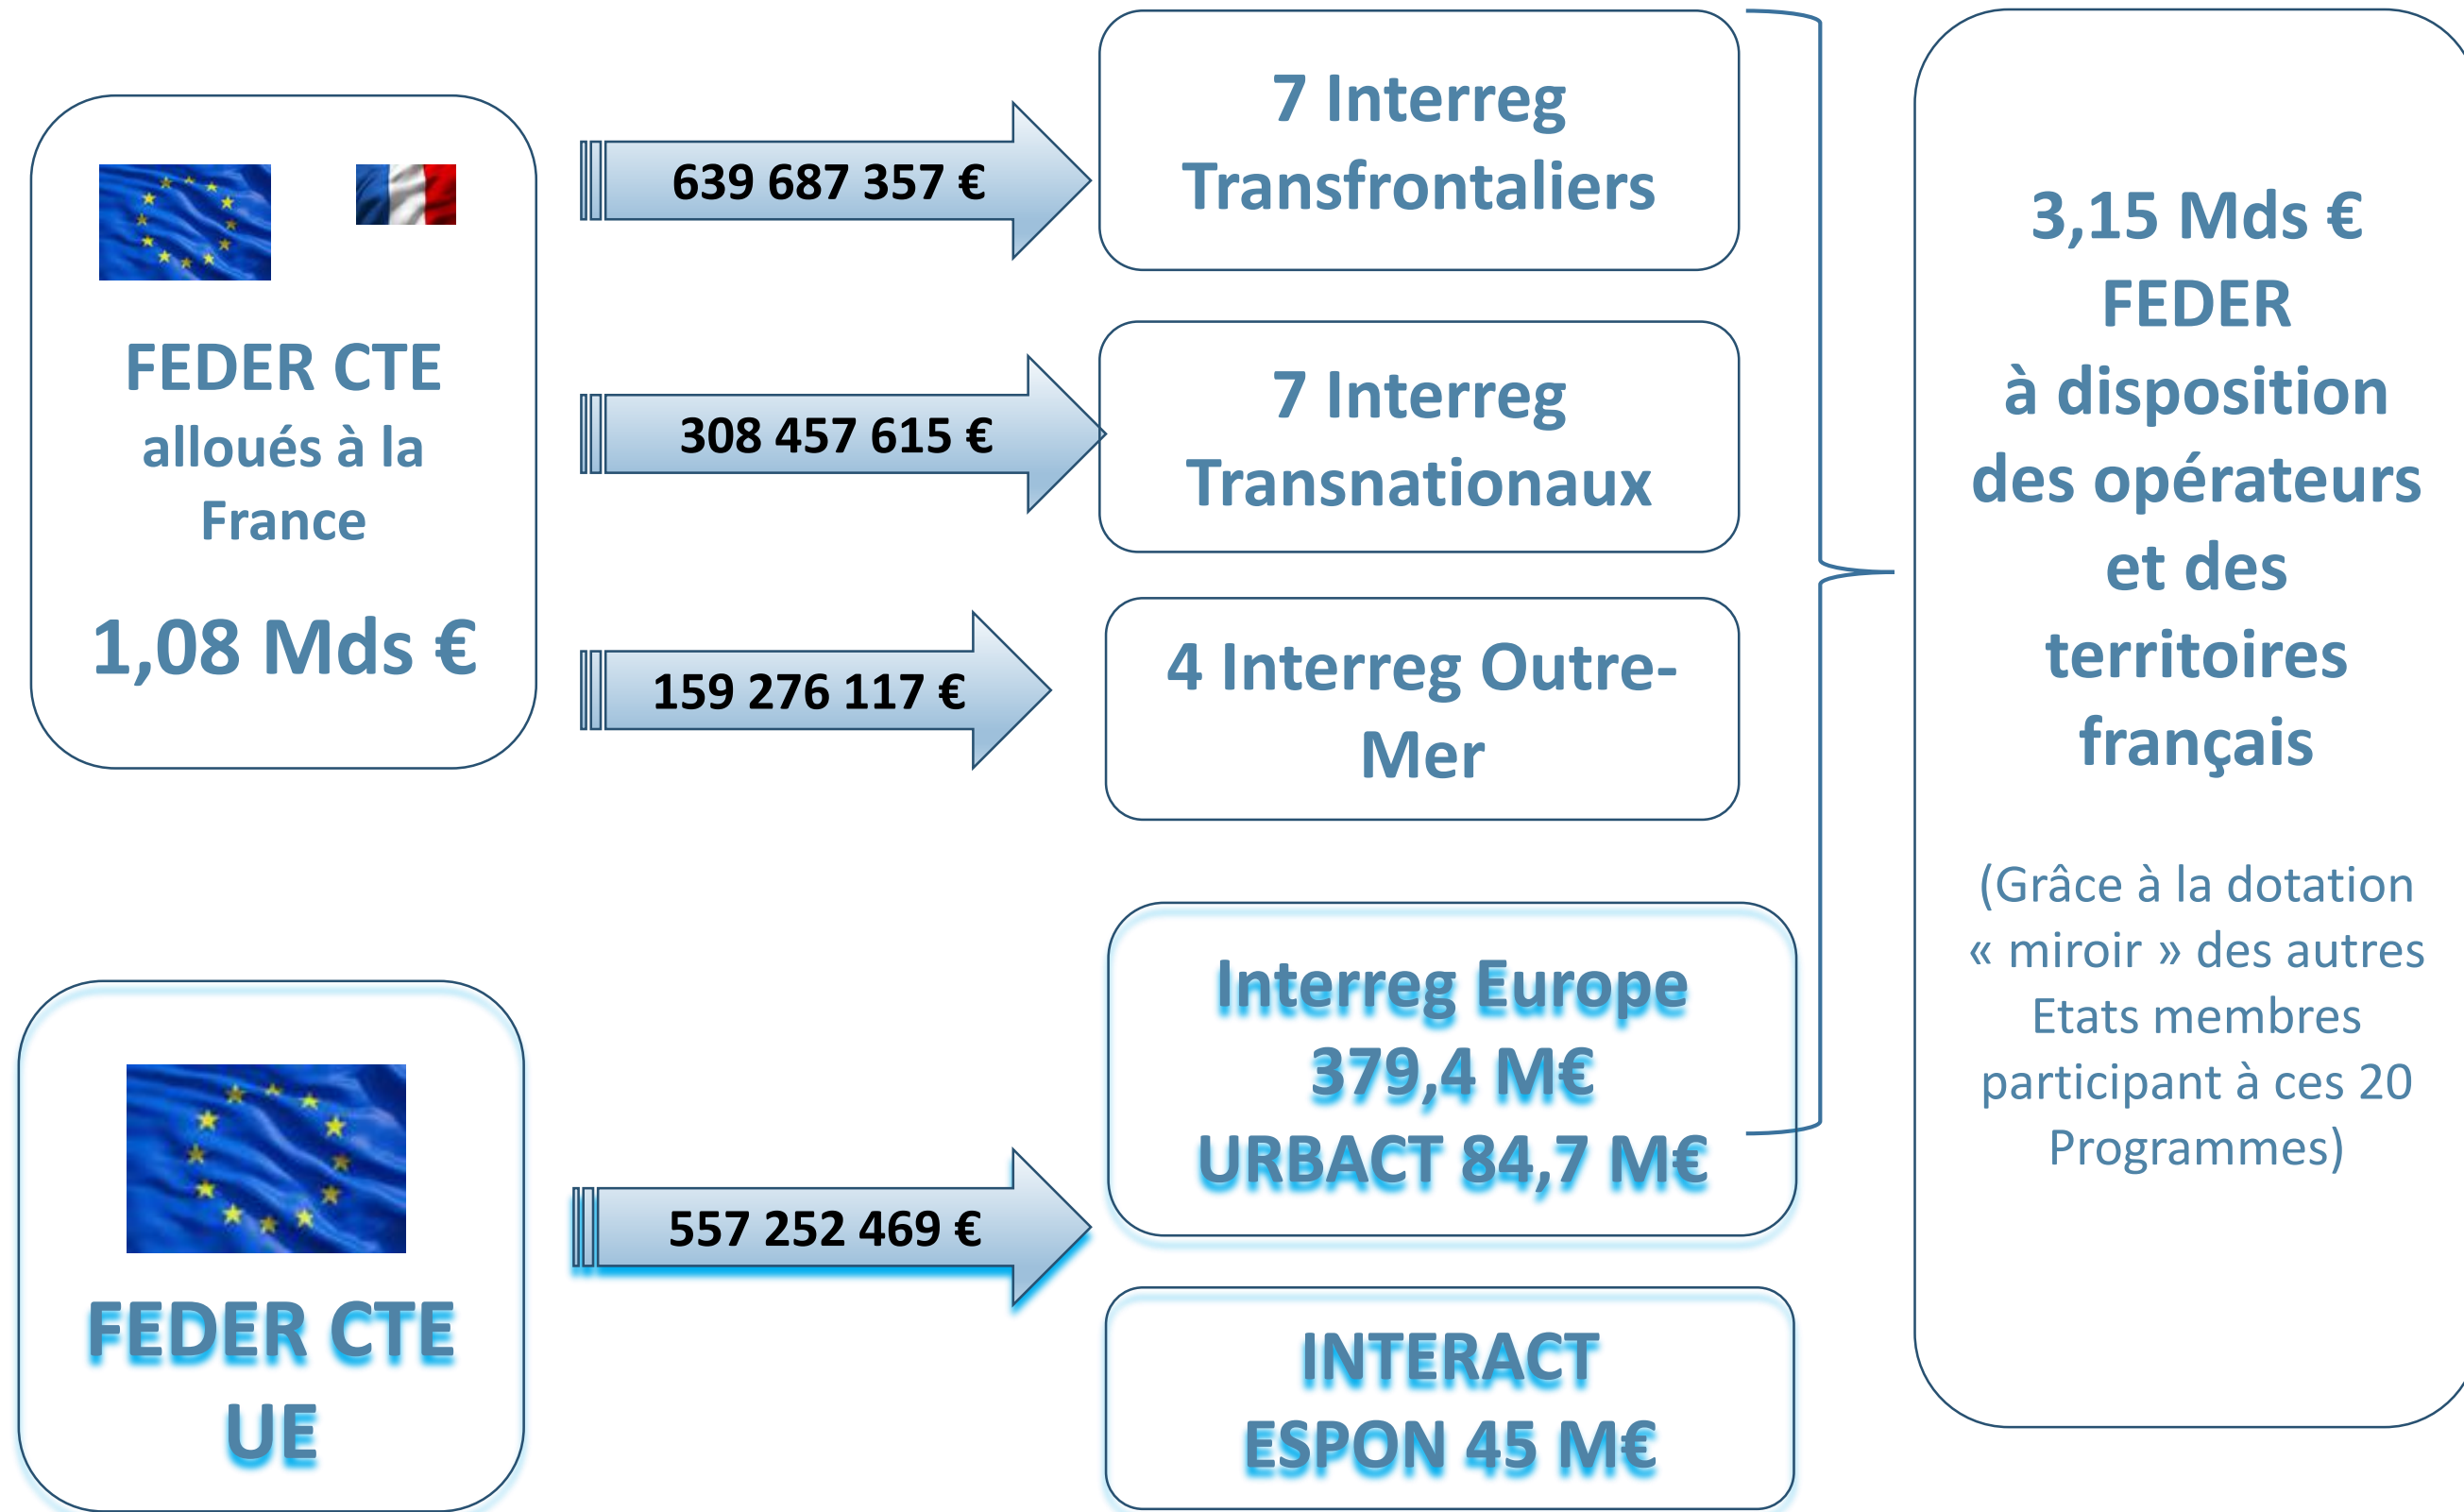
FEDER CTE alloués à la France

1,08 Mds €

639 687 357 €

7 Interreg Transfrontaliers

308 457 615 €

7 Interreg Transnationaux

159 276 117 €

4 Interreg Outre-Mer

3,15 Mds € FEDER à disposition des opérateurs et des territoires français

(Grâce à la dotation « miroir » des autres Etats membres participant à ces 20 Programmes)

FEDER CTE UE

557 252 469 €

Interreg Europe 379,4 M€ URBACT 84,7 M€

INTERACT ESPON 45 M€